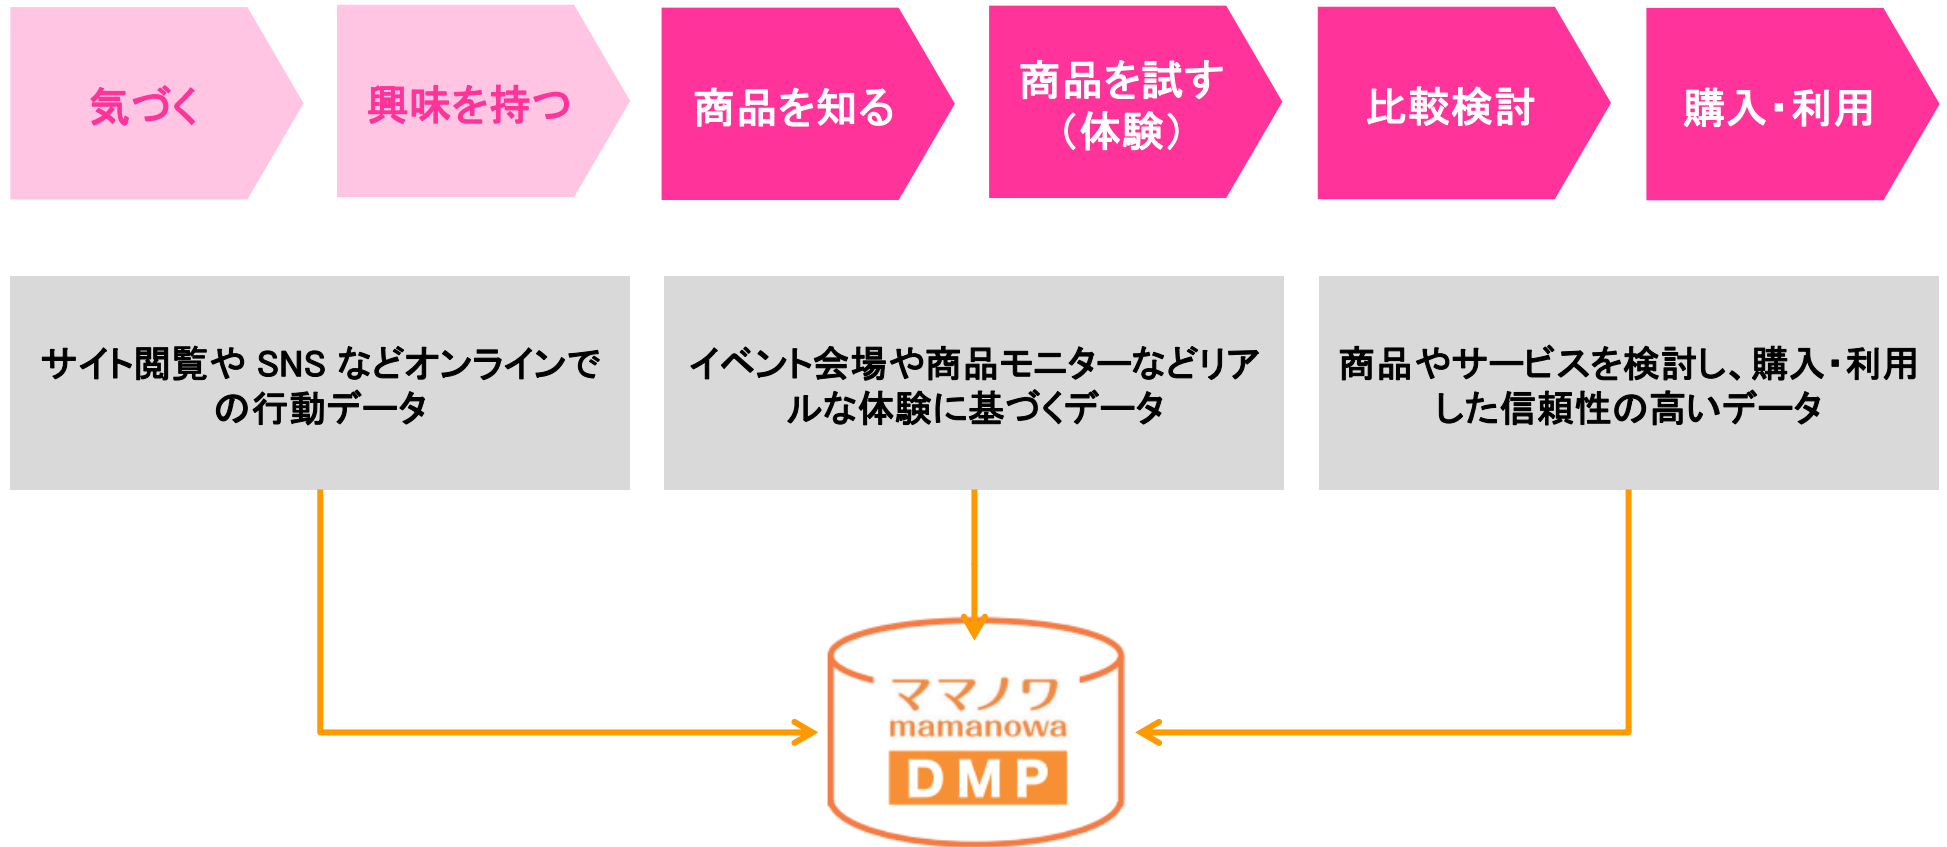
気づく

興味を持つ

商品を知る

商品を試す（体験）

比較検討

購入・利用

サイト閲覧や SNS などオンラインでの行動データ

イベント会場や商品モニターなどリアルな体験に基づくデータ

商品やサービスを検討し、購入・利用した信頼性の高いデータ

ママノワ
mamanowa
DMP